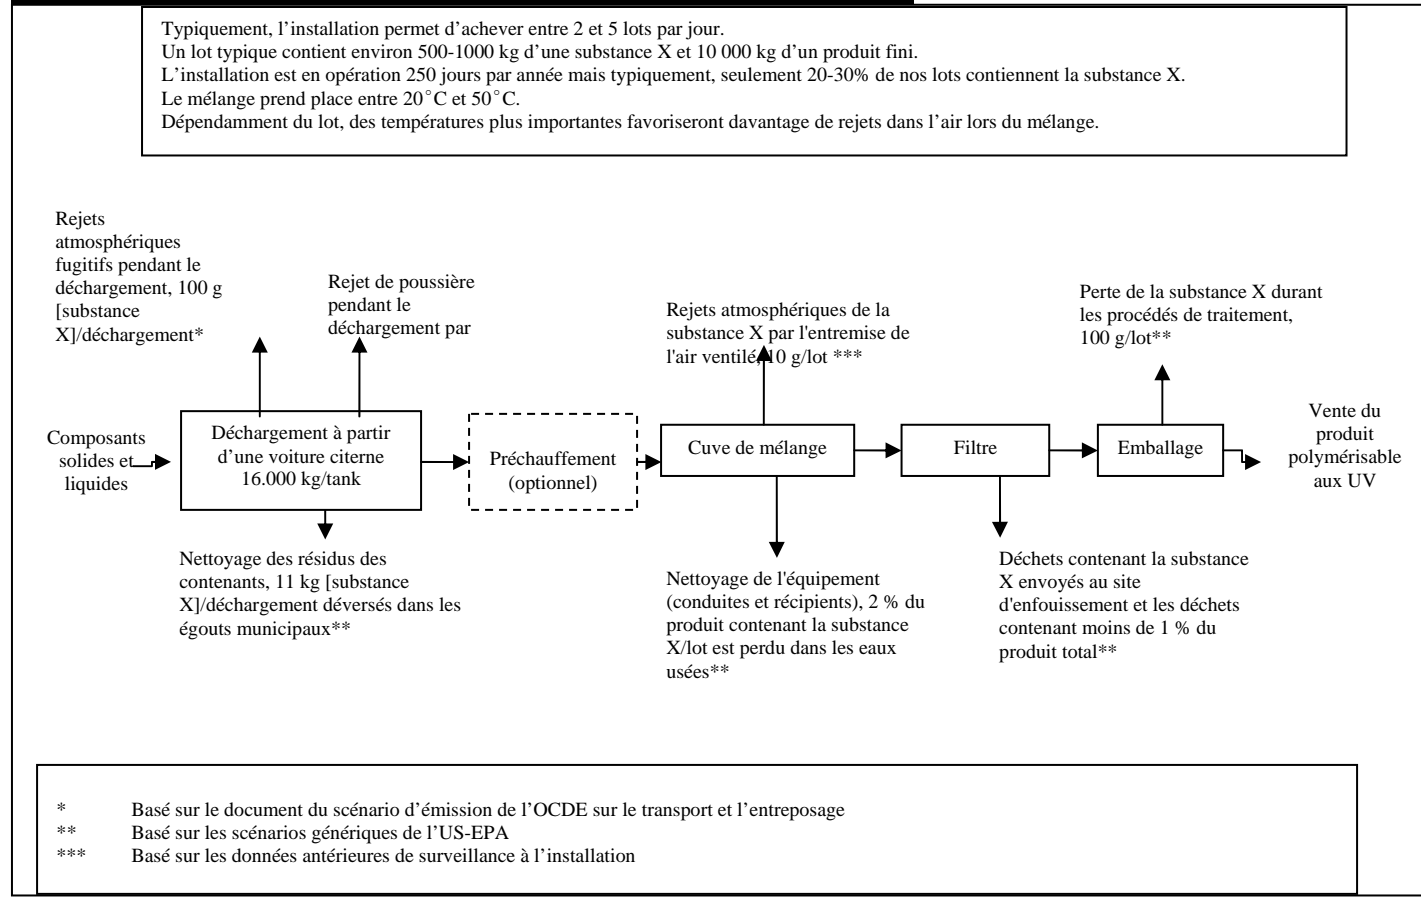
Typiquement, l'installation permet d'achever entre 2 et 5 lots par jour.
Un lot typique contient environ 500-1000 kg d'une substance X et 10 000 kg d'un produit fini.
L'installation est en opération 250 jours par année mais typiquement, seulement 20-30% de nos lots contiennent la substance X.
Le mélange prend place entre 20°C et 50°C.
Dépendamment du lot, des températures plus importantes favoriseront davantage de rejets dans l'air lors du mélange.

Rejets atmosphériques fugitifs pendant le déchargement, 100 g [substance X]/déchargement*

Rejet de poussière pendant le déchargement par

Rejets atmosphériques de la substance X par l'entremise de l'air ventilé, 10 g/lot ***

Perte de la substance X durant les procédés de traitement, 100 g/lot**

Composants solides et liquides

Déchargement à partir d'une voiture citerne 16.000 kg/tank

Préchauffement (optionnel)

Cuve de mélange

Filtre

Emballage

Vente du produit polymérisable aux UV

Nettoyage des résidus des contenants, 11 kg [substance X]/déchargement déversés dans les égouts municipaux**

Nettoyage de l'équipement (conduites et récipients), 2 % du produit contenant la substance X/lot est perdu dans les eaux usées**

Déchets contenant la substance X envoyés au site d'enfouissement et les déchets contenant moins de 1 % du produit total**

* Basé sur le document du scénario d'émission de l'OCDE sur le transport et l'entreposage
** Basé sur les scénarios génériques de l'US-EPA
*** Basé sur les données antérieures de surveillance à l'installation